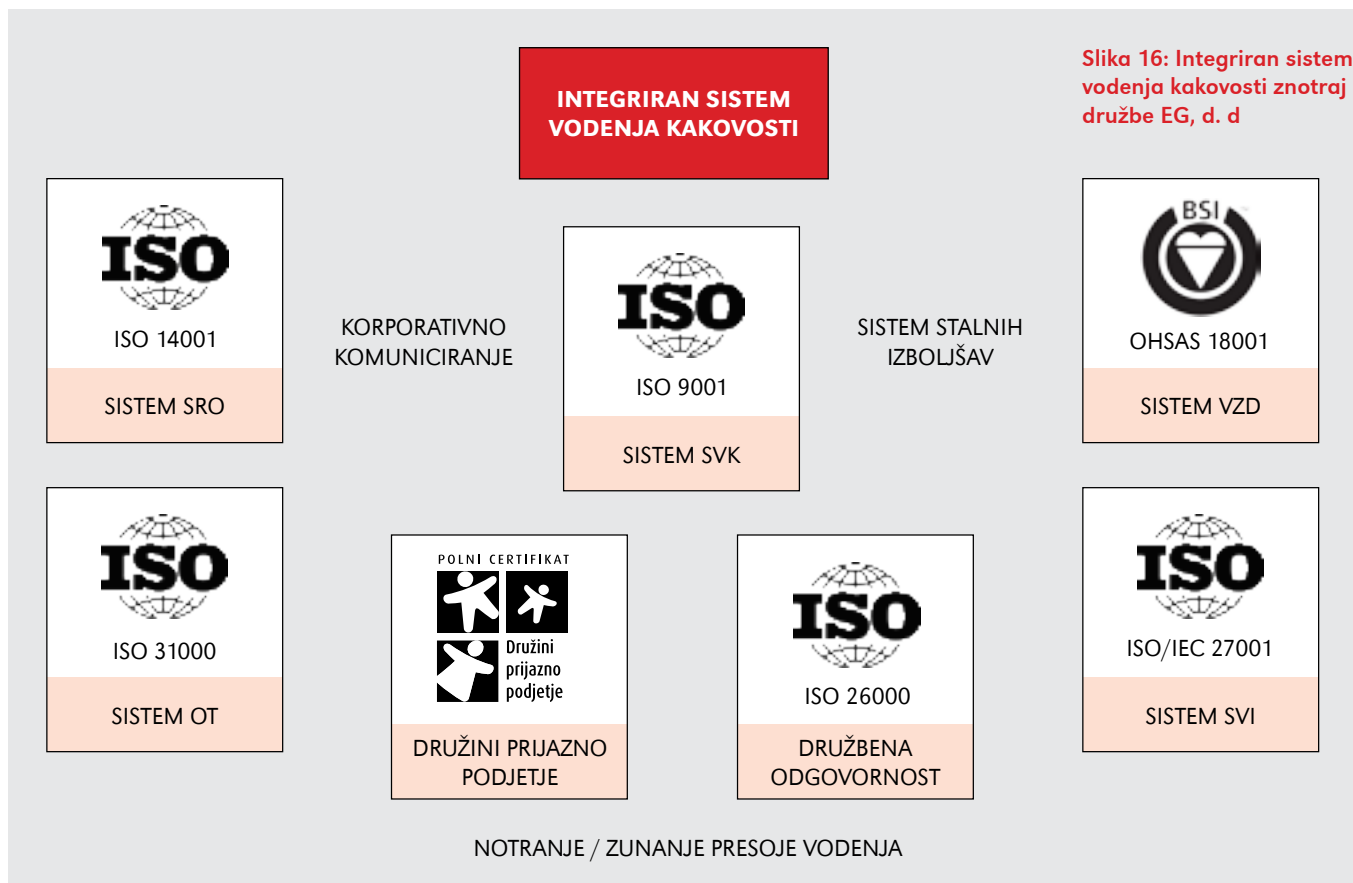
Slika 16: Integriran sistem vodenja kakovosti znotraj družbe EG, d. d

INTEGRIRAN SISTEM VODENJA KAKOVOSTI

ISO

ISO 14001

SISTEM SRO

KORPORATIVNO KOMUNICIRANJE

ISO

ISO 9001

SISTEM SVK

SISTEM STALNIH IZBOLJŠAV

BSI

OHSAS 18001

SISTEM VZD

ISO

ISO 31000

SISTEM OT

POLNI CERTIFIKAT

Družini prijazno podjetje

DRUŽINI PRIJAZNO PODJETJE

ISO

ISO 26000

DRUŽBENA ODGOVORNOST

ISO

ISO/IEC 27001

SISTEM SVI

NOTRANJE / ZUNANJE PRESOJE VODENJA